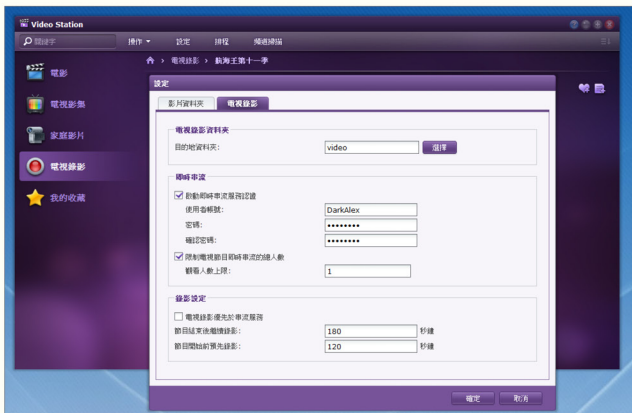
Video Station

關鍵字

操作 ▾ 設定 排程 頻道掃描

電影

電視影集

家庭影片

電視錄影

我的收藏

電視錄影 › 航海王第十一季

設定

影片資料夾 電視錄影

電視錄影資料夾

目的地資料夾: video 選擇

即時串流

啟動即時串流服務認證

使用者帳號: DarkAlex

密碼: ••••••••

確認密碼: ••••••••

限制電視節目即時串流的總人數

觀看人數上限: 1

錄影設定

電視錄影優先於串流服務

節目結束後繼續錄影: 180 秒鐘

節目開始前預先錄影: 120 秒鐘

確定 取消